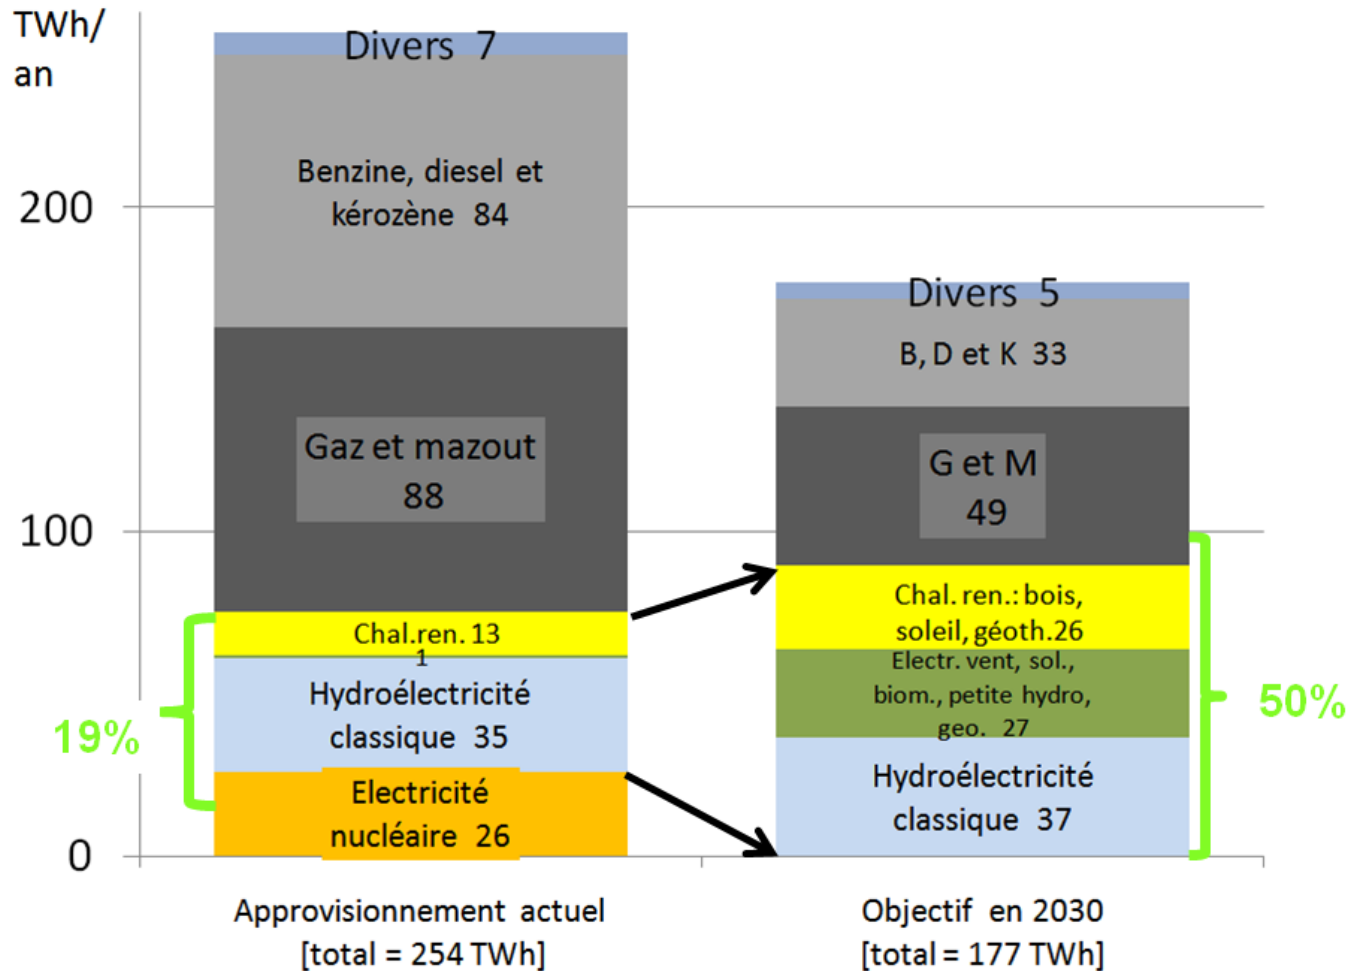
TWh/
an

200

100

0

Divers 7

Benzine, diesel et kérozène 84

Gaz et mazout 88

Chal.ren. 13

1

Hydroélectricité classique 35

Electricité nucléaire 26

19%

Divers 5

B, D et K 33

G et M 49

Chal. ren.: bois, soleil, géoth.26

Electr. vent, sol., biom., petite hydro, geo. 27

Hydroélectricité classique 37

50%

Approvisionnement actuel
[total = 254 TWh]

Objectif en 2030
[total = 177 TWh]